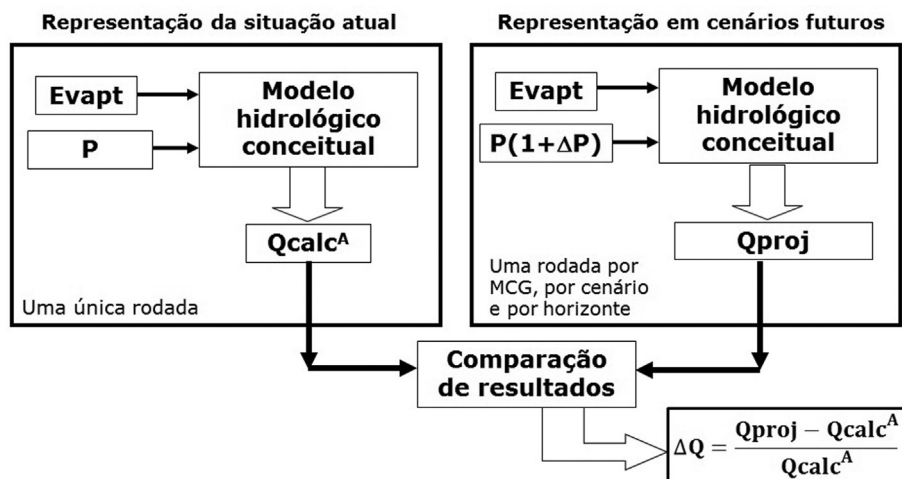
Representação da situação atual

Evapt

P

Modelo hidrológico conceitual

Qcalc$^A$

Uma única rodada

Representação em cenários futuros

Evapt

P(1+$\Delta$P)

Modelo hidrológico conceitual

Qproj

Uma rodada por MCG, por cenário e por horizonte

Comparação de resultados

$\Delta Q = \frac{Qproj - Qcalc^A}{Qcalc^A}$